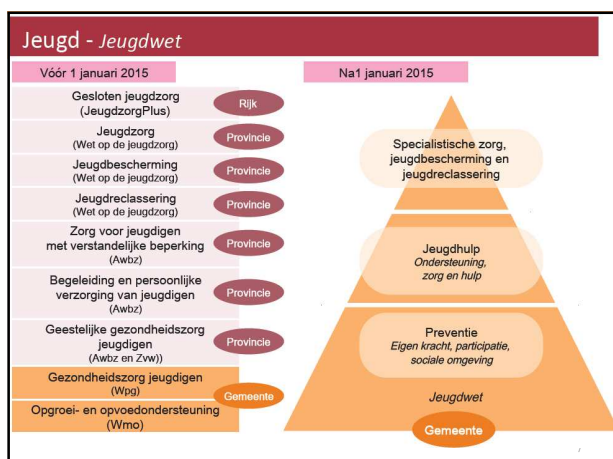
Jeugd - Jeugdwet

Vóór 1 januari 2015

Gesloten jeugdzorg (JeugdzorgPlus) | Rijk

Jeugdzorg (Wet op de jeugdzorg) | Provincie

Jeugdbescherming (Wet op de jeugdzorg) | Provincie

Jeugdreclassering (Wet op de jeugdzorg) | Provincie

Zorg voor jeugdigen met verstandelijke beperking (Awbz) | Provincie

Begeleiding en persoonlijke verzorging van jeugdigen (Awbz) | Provincie

Geestelijke gezondheidszorg jeugdigen (Awbz en Zvw)) | Provincie

Gezondheidszorg jeugdigen (Wpg) | Gemeente

Opgroei- en opvoedondersteuning (Wmo)

Na1 januari 2015

Specialistische zorg, jeugdbescherming en jeugdreclassering

Jeugdhulp
Ondersteuning, zorg en hulp

Preventie
Eigen kracht, participatie, sociale omgeving

Jeugdwet

Gemeente